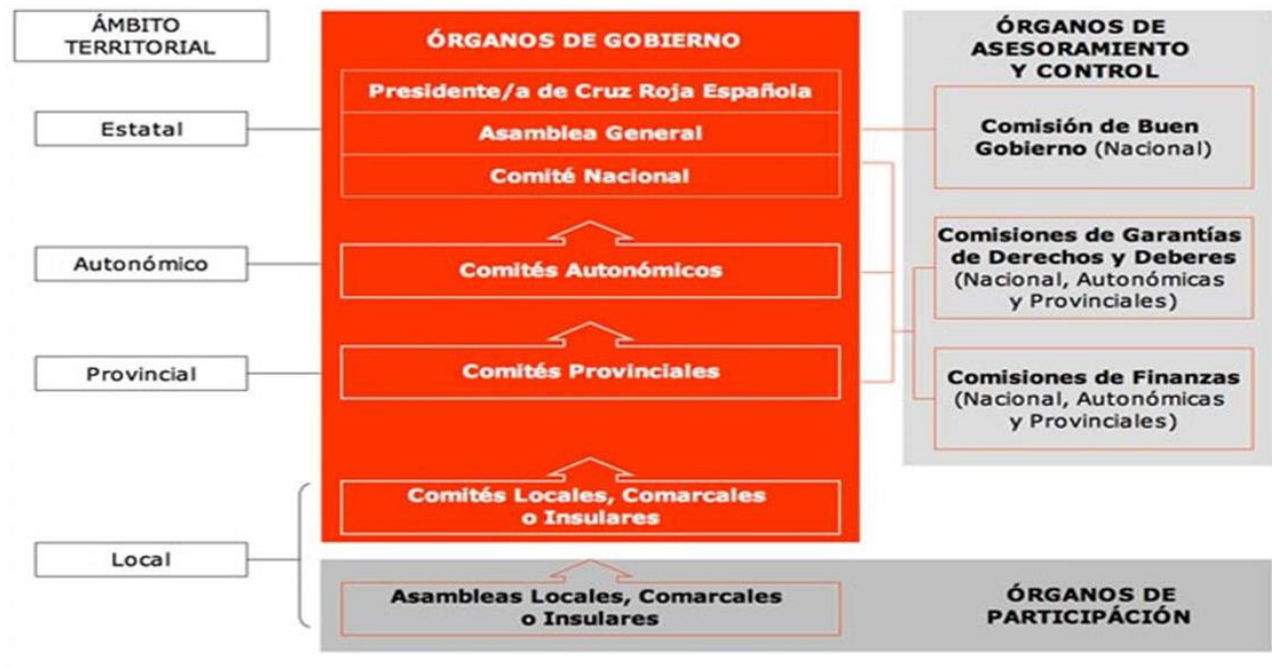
ÁMBITO TERRITORIAL

Estatal

Autonómico

Provincial

Local

ÓRGANOS DE GOBIERNO

Presidente/a de Cruz Roja Española

Asamblea General

Comité Nacional

Comités Autonómicos

Comités Provinciales

Comités Locales, Comarcales o Insulares

Asambleas Locales, Comarcales o Insulares

ÓRGANOS DE PARTICIPACIÓN

ÓRGANOS DE ASESORAMIENTO Y CONTROL

Comisión de Buen Gobierno (Nacional)

Comisiones de Garantías de Derechos y Deberes (Nacional, Autonómicas y Provinciales)

Comisiones de Finanzas (Nacional, Autonómicas y Provinciales)